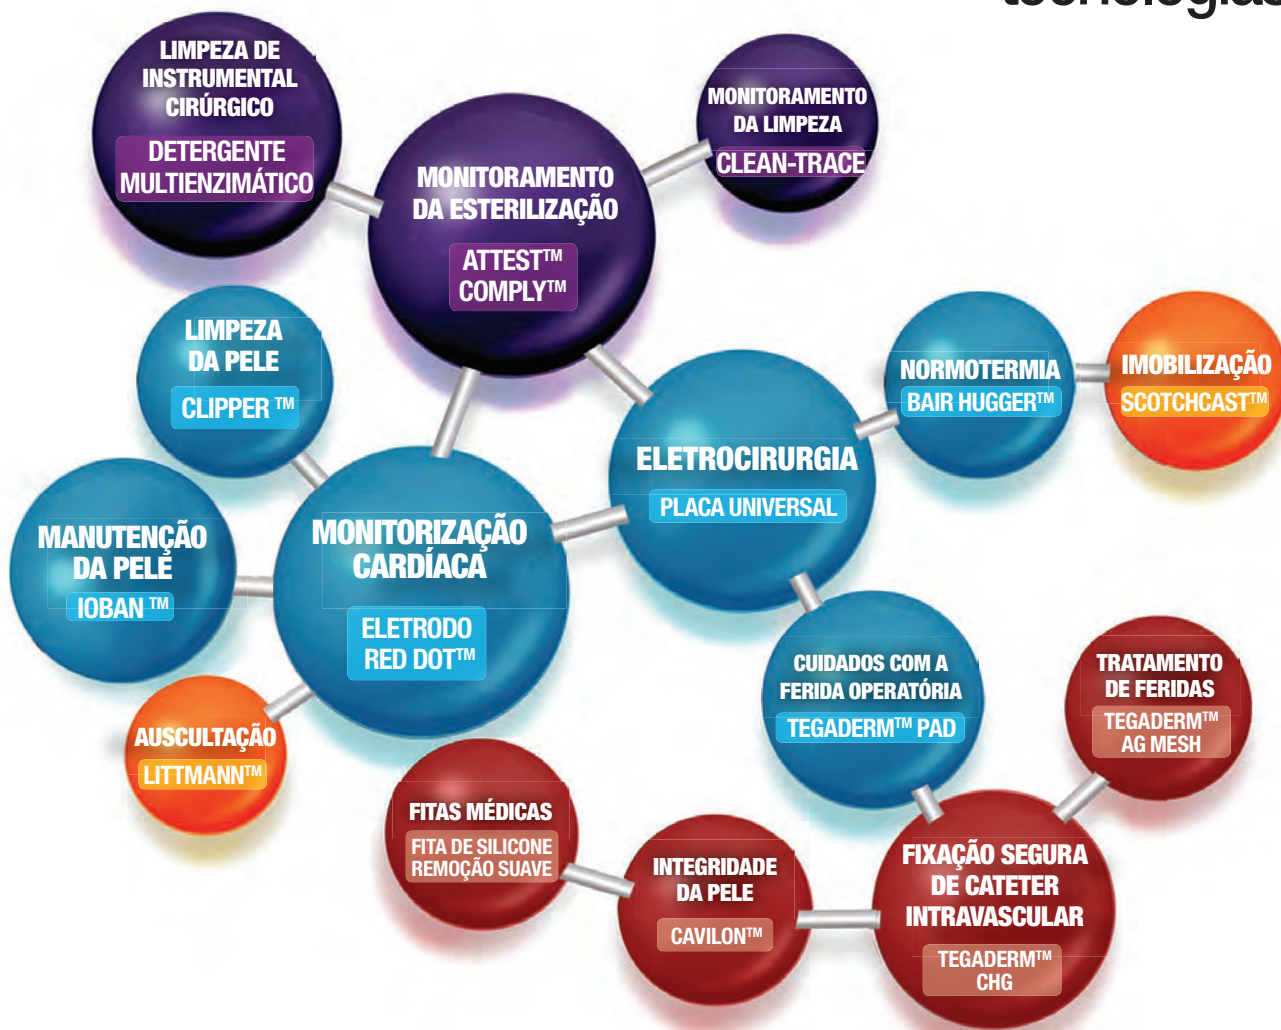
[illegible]

LIMPEZA DE INSTRUMENTAL CIRÚRGICO
DETERGENTE MULTIENZIMÁTICO

MONITORAMENTO DA LIMPEZA
CLEAN-TRACE

MONITORAMENTO DA ESTERILIZAÇÃO
ATTEST™ COMPLY™

LIMPEZA DA PELE
CLIPPER ™

NORMOTERMIA
BAIR HUGGER™

IMOBILIZAÇÃO
SCOTCHCAST™

ELETROCIRURGIA
PLACA UNIVERSAL

MANUTENÇÃO DA PELE
IOBAN ™

MONITORIZAÇÃO CARDÍACA
ELETRODO RED DOT™

CUIDADOS COM A FERIDA OPERATÓRIA
TEGADERM™ PAD

TRATAMENTO DE FERIDAS
TEGADERM™ AG MESH

AUSCULTAÇÃO
LITTMANN™

FITAS MÉDICAS
FITA DE SILICONE REMOÇÃO SUAVE

INTEGRIDADE DA PELE
CAVILON™

FIXAÇÃO SEGURA DE CATETER INTRAVASCULAR
TEGADERM™ CHG